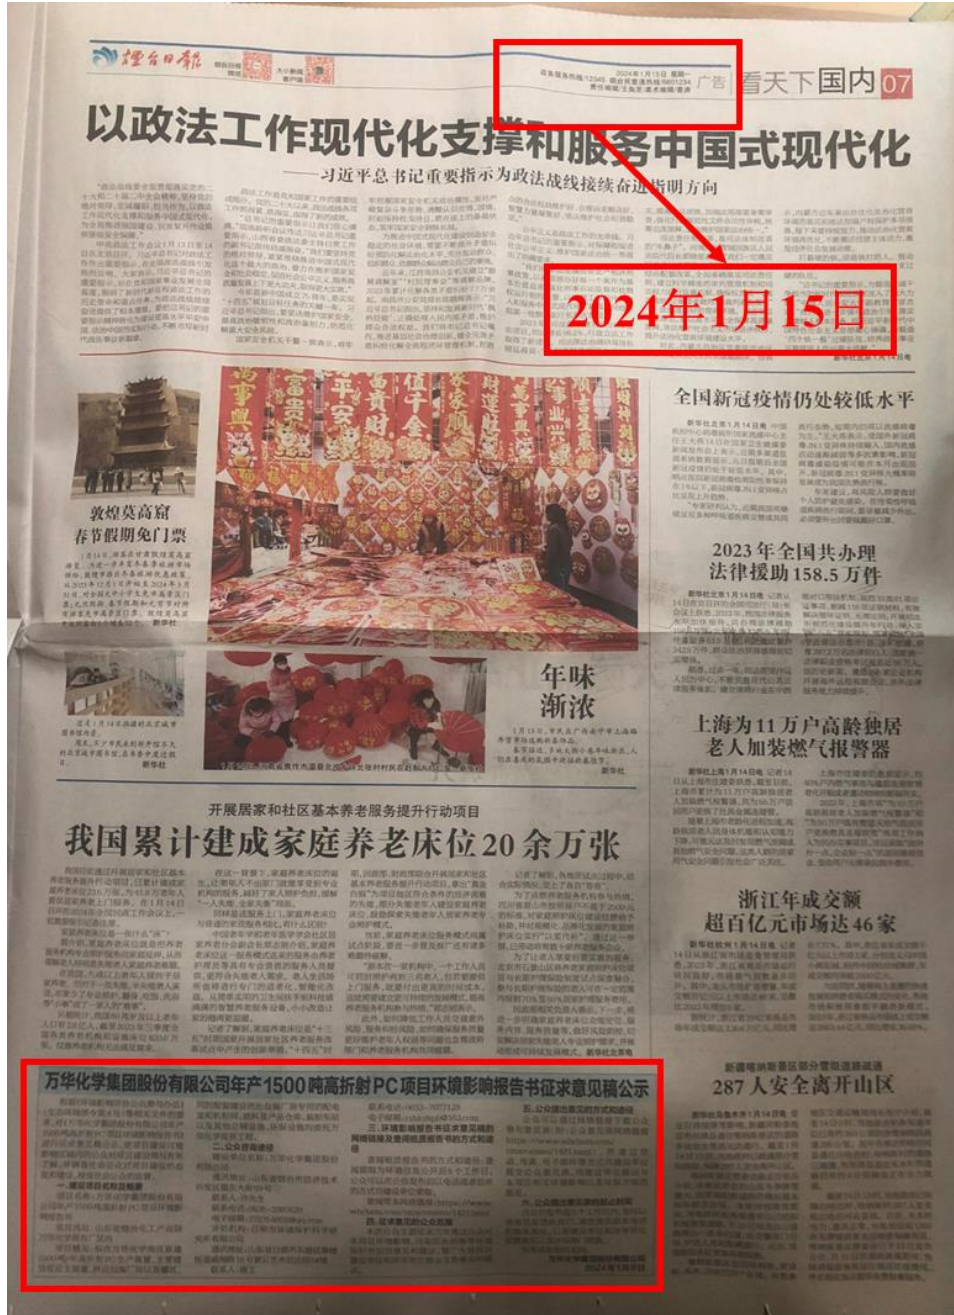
烟台日报

2024年1月15日 星期一

广告 看天下 国内 07

以政法工作现代化支撑和服务中国式现代化

——习近平总书记重要指示为政法战线接续奋进指明方向

2024年1月15日

全国新冠疫情仍处较低水平

敦煌莫高窟春节假期免门票

2023年全国共办理法律援助158.5万件

年味渐浓

上海为11万户高龄独居老人加装燃气报警器

开展居家和社区基本养老服务提升行动项目

我国累计建成家庭养老床位20余万张

浙江年成交额超百亿元市场达46家

万华化学集团股份有限公司年产1500吨高折射PC项目环境影响报告书征求意见稿公示

287人安全离开山区

新华社

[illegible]